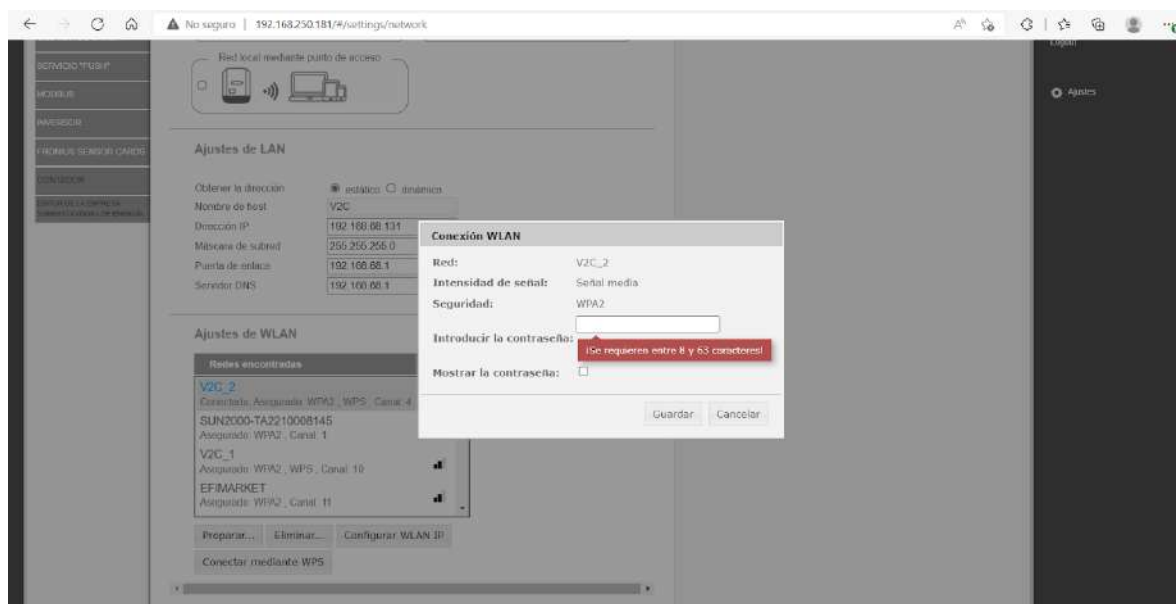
No seguro | 192.168.250.181/#/settings/network

SERVICIO PUSH
MODBUS
INVERSOR
FRONIUS SENSOR CARDS
CONTADOR
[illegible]

Logout
Ajustes

Red local mediante punto de acceso

Ajustes de LAN

Obtener la dirección ● estático ○ dinámico
Nombre de host V2C
Dirección IP 192.168.88.131
Máscara de subred 255.255.255.0
Puerta de enlace 192.168.88.1
Servidor DNS 192.168.88.1

Ajustes de WLAN

Redes encontradas
V2C_2
Conectado, Asegurado: WPA2 , WPS , Canal: 4
SUN2000-TA2210008145
Asegurado: WPA2 , Canal: 1
V2C_1
Asegurado: WPA2 , WPS , Canal: 10
EFIMARKET
Asegurado: WPA2 , Canal: 11

Preparar... Eliminar... Configurar WLAN IP
Conectar mediante WPS

Conexión WLAN
Red: V2C_2
Intensidad de señal: Señal media
Seguridad: WPA2
Introducir la contraseña:
¡Se requieren entre 8 y 63 caracteres!
Mostrar la contraseña:
Guardar Cancelar